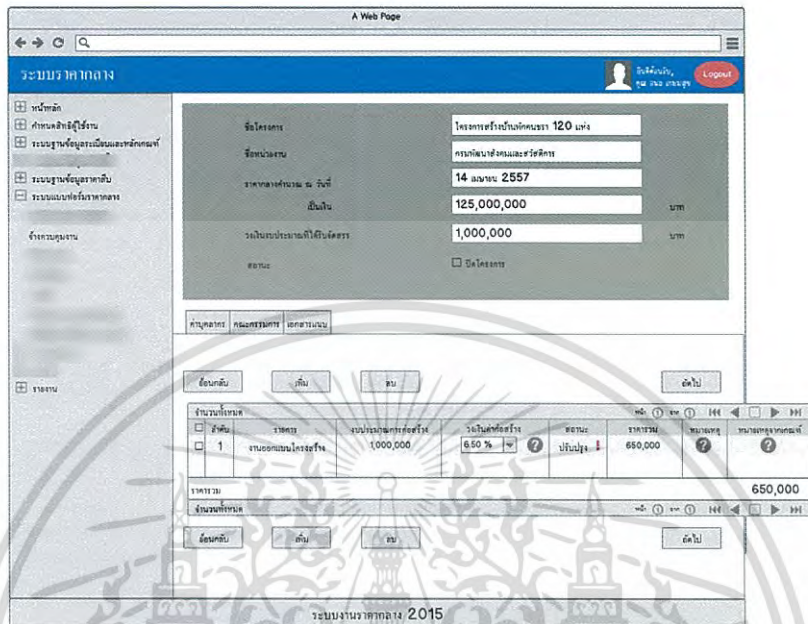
A Web Page

ระบบราคากลาง

ยินดีต้อนรับ, คุณ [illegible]

Logout

หน้าหลัก
กำหนดสิทธิ์ผู้ใช้งาน
ระบบฐานข้อมูลทะเบียนและหลักเกณฑ์
ระบบฐานข้อมูลราคาดิบ
ระบบแบบฟอร์มราคากลาง
จ้างควบคุมงาน
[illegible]
รายงาน

ชื่อโครงการ | โครงการสร้างบ้านพักคนชรา 120 แห่ง
ชื่อหน่วยงาน | กรมพัฒนาสังคมและสวัสดิการ
ราคากลางคำนวณ ณ วันที่ | 14 เมษายน 2557
เป็นเงิน | 125,000,000 | บาท
วงเงินงบประมาณที่ได้รับจัดสรร | 1,000,000 | บาท
สถานะ | ปิดโครงการ

ค่าบุคลากร | คณะกรรมการ | เอกสารแนบ

ย้อนกลับ | เพิ่ม | ลบ | ถัดไป

จำนวนทั้งหมด

| | ลำดับ | รายการ | งบประมาณค่าก่อสร้าง | วงเงินค่าก่อสร้าง | สถานะ | ราคารวม | หมายเหตุ | หมายเหตุจากคณะฯ |
|---|---|---|---|---|---|---|---|---|
| ☐ | 1 | งานออกแบบโครงสร้าง | 1,000,000 | 6.50 % | ปรับปรุง | 650,000 | | |

ราคารวม 650,000

จำนวนทั้งหมด

ย้อนกลับ | เพิ่ม | ลบ | ถัดไป

ระบบงานราคากลาง 2015